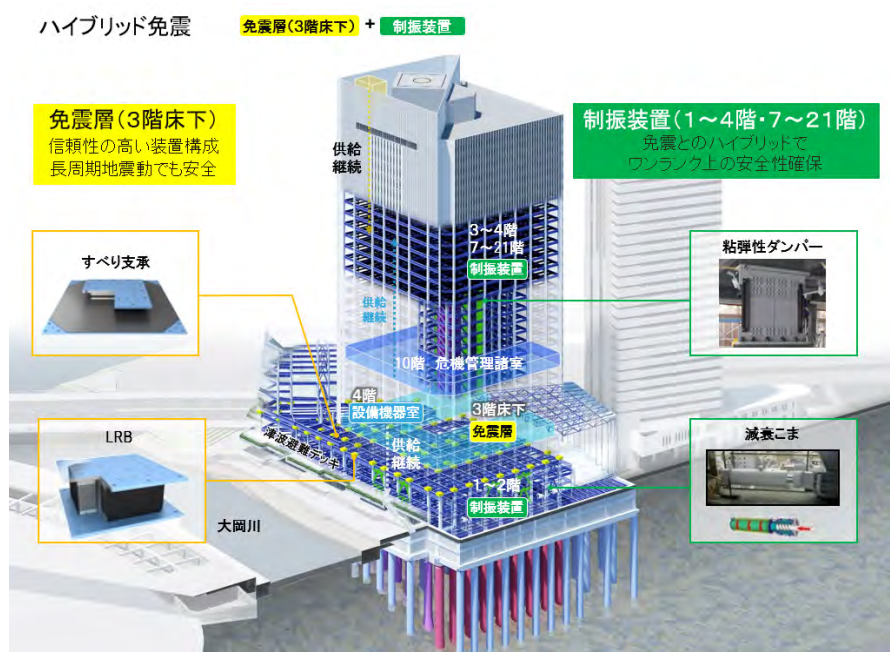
ハイブリッド免震

免震層(3階床下) + 制振装置

免震層(3階床下)
信頼性の高い装置構成
長周期地震動でも安全

制振装置(1～4階・7～21階)
免震とのハイブリッドで
ワンランク上の安全性確保

供給
継続

3～4階
7～21階
制振装置

粘弾性ダンパー

すべり支承

供給
継続

10階 危機管理諸室

4階
設備機器室

3階床下
免震層

津波避難デッキ

供給
継続

1～2階
制振装置

減衰こま

LRB

大岡川